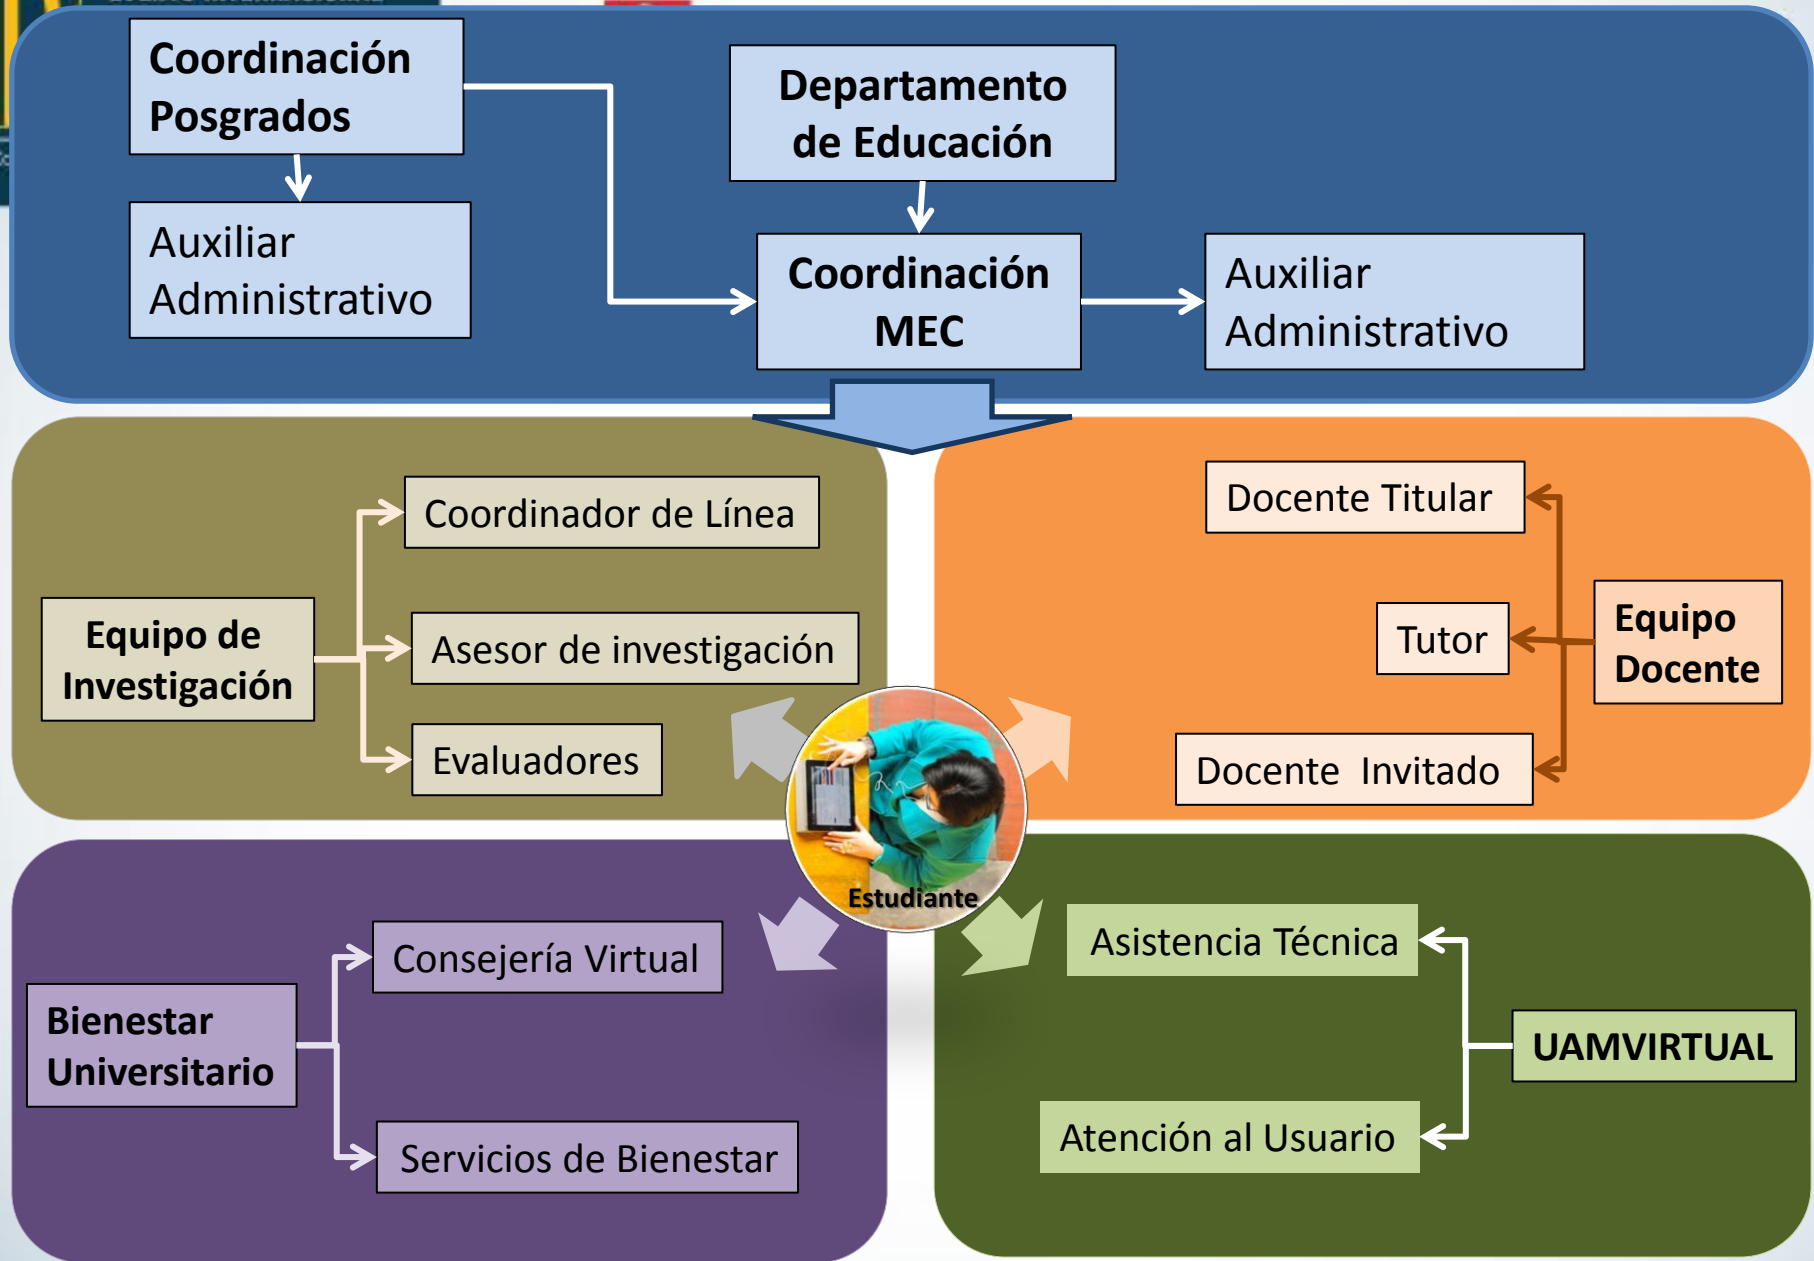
Coordinación Posgrados

Auxiliar Administrativo

Departamento de Educación

Coordinación MEC

Auxiliar Administrativo

Equipo de Investigación

Coordinador de Línea

Asesor de investigación

Evaluadores

Docente Titular

Tutor

Equipo Docente

Docente Invitado

Estudiante

Bienestar Universitario

Consejería Virtual

Servicios de Bienestar

Asistencia Técnica

UAMVIRTUAL

Atención al Usuario